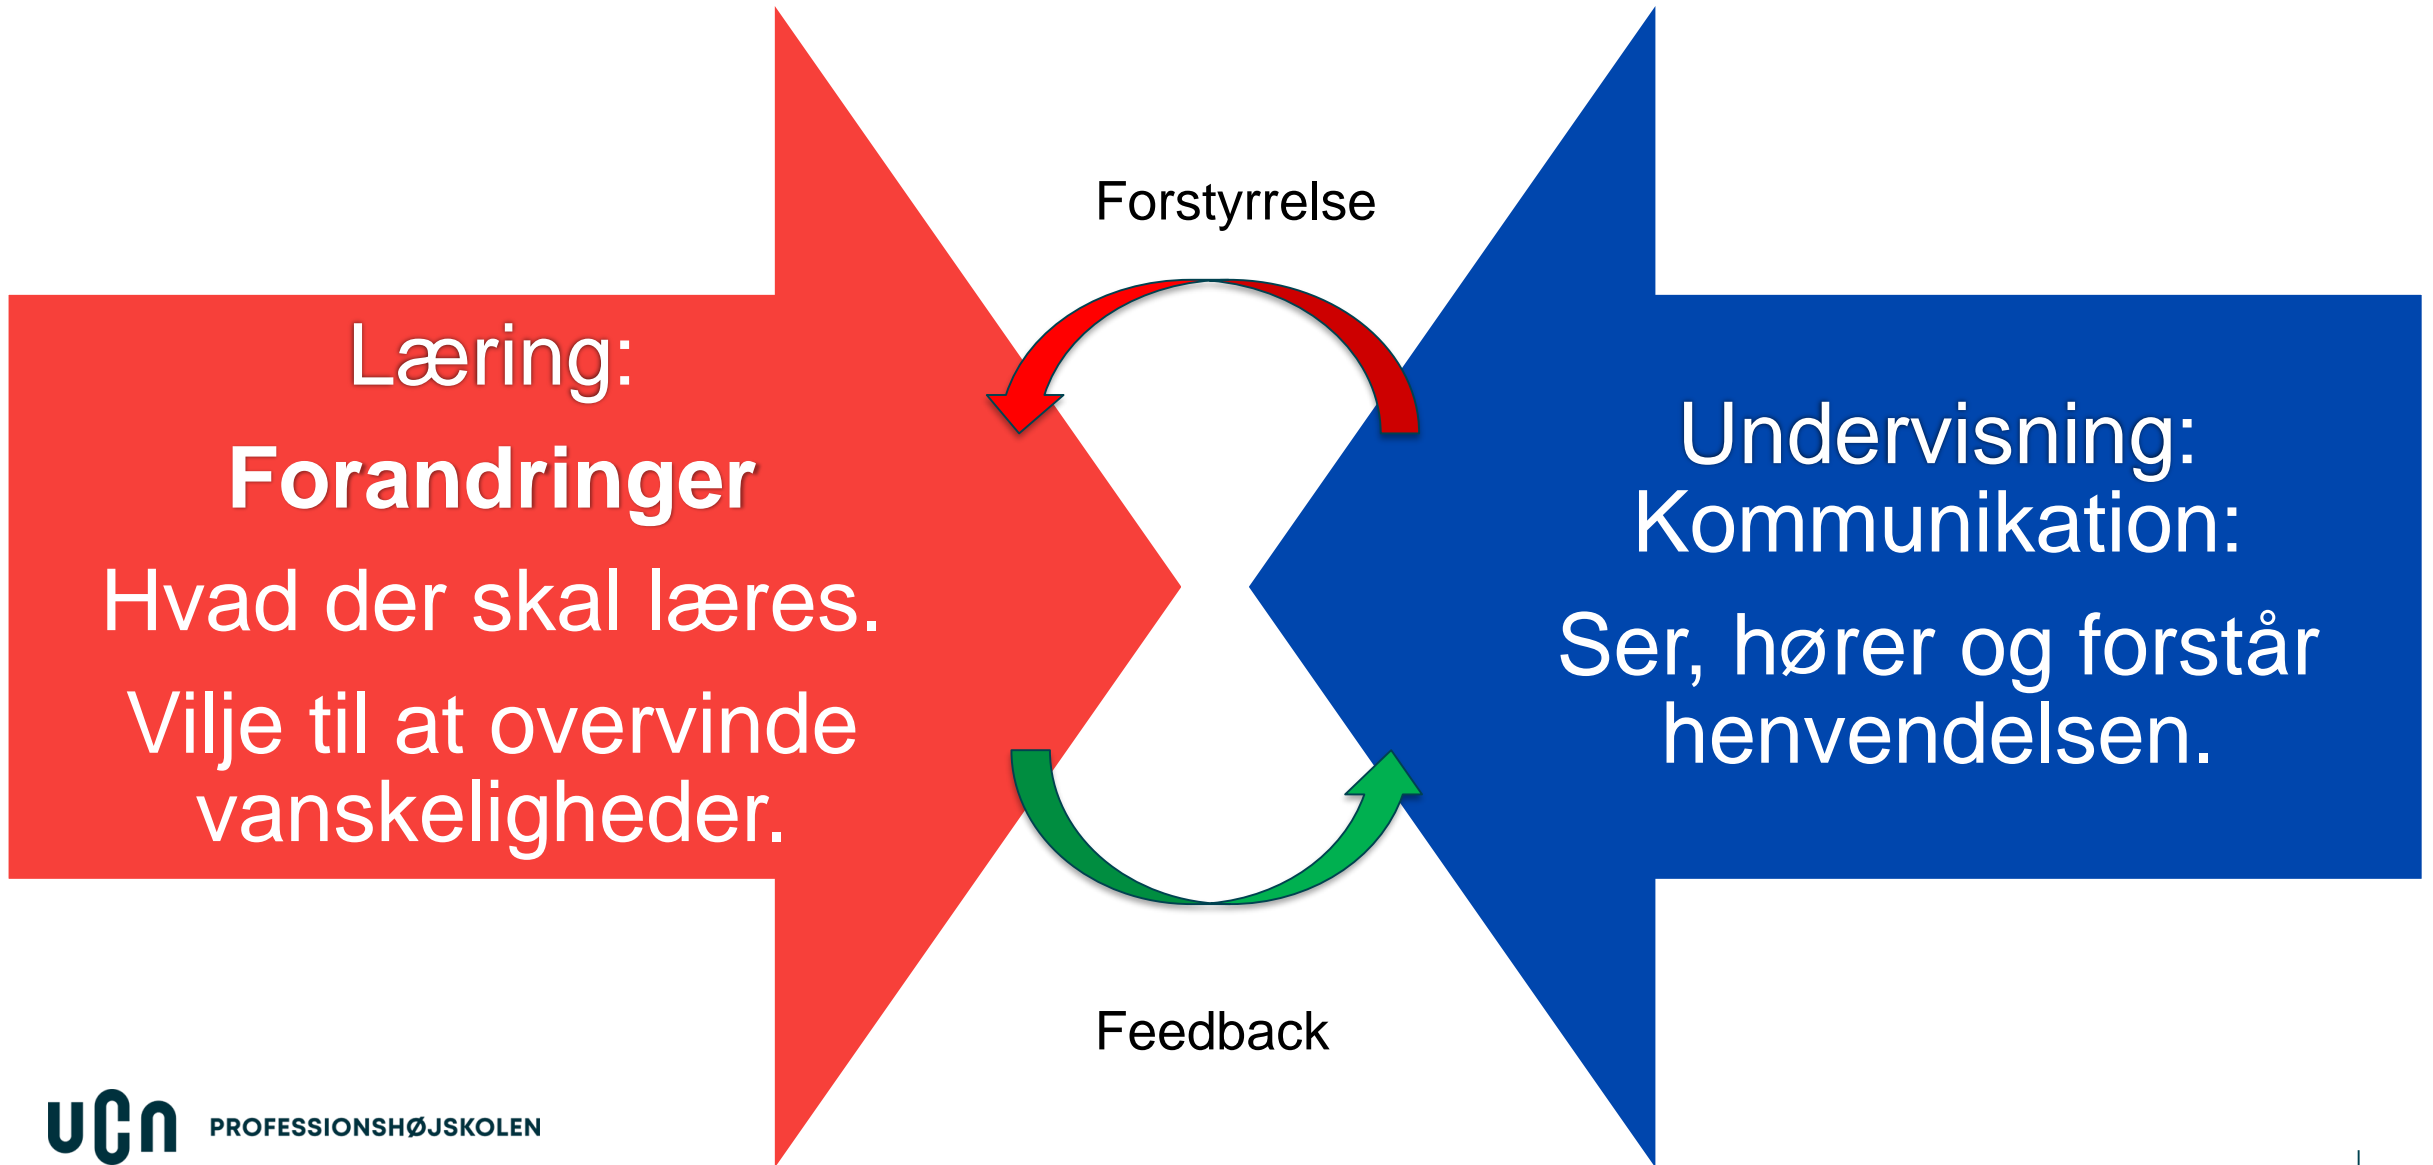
Læring:

Forandringer

Hvad der skal læres.

Vilje til at overvinde vanskeligheder.

Forstyrrelse

Feedback

Undervisning: Kommunikation:

Ser, hører og forstår henvendelsen.

UCN PROFESSIONSHØJSKOLEN